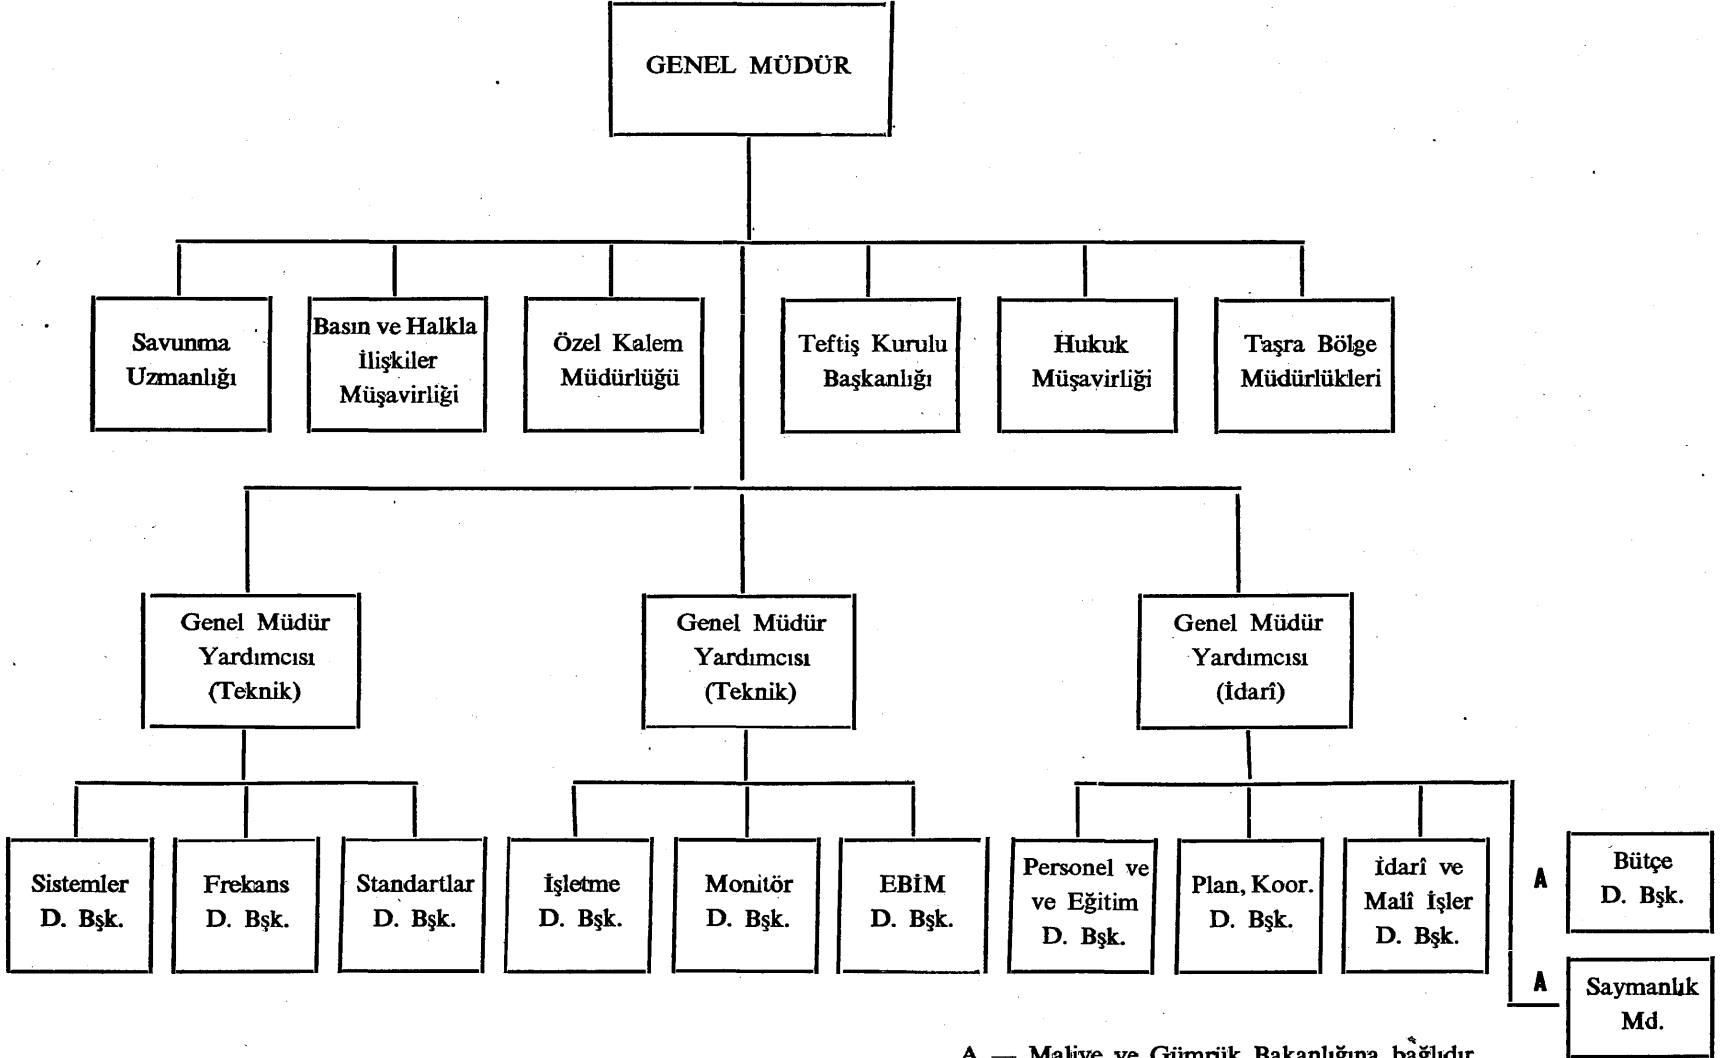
GENEL MÜDÜR

Savunma Uzmanlığı

Basın ve Halkla İlişkiler Müşavirliği

Özel Kalem Müdürlüğü

Teftiş Kurulu Başkanlığı

Hukuk Müşavirliği

Taşra Bölge Müdürlükleri

Genel Müdür Yardımcısı (Teknik)

Genel Müdür Yardımcısı (Teknik)

Genel Müdür Yardımcısı (İdarî)

Sistemler D. Bşk.

Frekans D. Bşk.

Standartlar D. Bşk.

İşletme D. Bşk.

Monitör D. Bşk.

EBİM D. Bşk.

Personel ve ve Eğitim D. Bşk.

Plan, Koor. D. Bşk.

İdarî ve Malî İşler D. Bşk.

A Bütçe D. Bşk.

A Saymanlık Md.

A — Maliye ve Gümrük Bakanlığına bağlıdır.